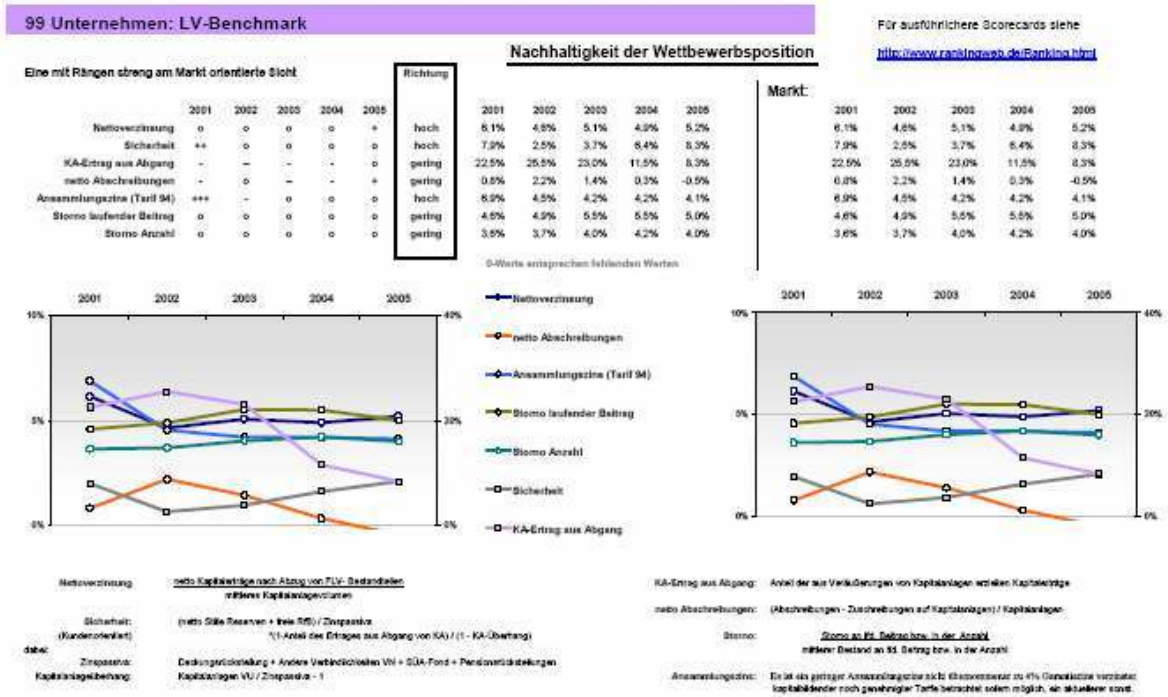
99 Unternehmen: LV-Benchmark

Für ausführlichere Scorecards siehe

http://www.rankingweb.de/Ranking.html

Nachhaltigkeit der Wettbewerbsposition

Eine mit Rängen streng am Markt orientierte Sicht

| | 2001 | 2002 | 2003 | 2004 | 2005 | Richtung | 2001 | 2002 | 2003 | 2004 | 2005 |
|---|---|---|---|---|---|---|---|---|---|---|---|
| Nettoverzinsung | o | o | o | o | + | hoch | 6,1% | 4,6% | 5,1% | 4,9% | 5,2% |
| Sicherheit | ++ | o | o | o | o | hoch | 7,9% | 2,5% | 3,7% | 6,4% | 8,3% |
| KA-Ertrag aus Abgang | - | -- | - | - | o | gering | 22,5% | 25,5% | 23,0% | 11,5% | 8,3% |
| netto Abschreibungen | - | o | -- | - | + | gering | 0,8% | 2,2% | 1,4% | 0,3% | -0,5% |
| Ansammlungszins (Tarif 94) | +++ | - | o | o | o | hoch | 6,9% | 4,5% | 4,2% | 4,2% | 4,1% |
| Storno laufender Beitrag | o | o | o | o | o | gering | 4,6% | 4,9% | 5,5% | 5,5% | 5,0% |
| Storno Anzahl | o | o | o | o | o | gering | 3,6% | 3,7% | 4,0% | 4,2% | 4,0% |

Markt:

| 2001 | 2002 | 2003 | 2004 | 2005 |
|---|---|---|---|---|
| 6,1% | 4,6% | 5,1% | 4,9% | 5,2% |
| 7,9% | 2,5% | 3,7% | 6,4% | 8,3% |
| 22,5% | 25,5% | 23,0% | 11,5% | 8,3% |
| 0,8% | 2,2% | 1,4% | 0,3% | -0,5% |
| 6,9% | 4,5% | 4,2% | 4,2% | 4,1% |
| 4,6% | 4,9% | 5,5% | 5,5% | 5,0% |
| 3,6% | 3,7% | 4,0% | 4,2% | 4,0% |

0-Werte entsprechen fehlenden Werten

2001 2002 2003 2004 2005
10% 5% 0%
40% 20% 0%

Nettoverzinsung
netto Abschreibungen
Ansammlungszins (Tarif 94)
Storno laufender Beitrag
Storno Anzahl
Sicherheit
KA-Ertrag aus Abgang

2001 2002 2003 2004 2005
10% 5% 0%
40% 20% 0%

Nettoverzinsung: netto Kapitalerträge nach Abzug von FLV- Bestandteilen / mittleres Kapitalanlagevolumen

Sicherheit: (Kundenorientiert) (netto Stille Reserven + freie RfB) / Zinspassiva *(1-Anteil des Ertrages aus Abgang von KA) / (1 - KA-Überhang)

dabei:
Zinspassiva: Deckungsrückstellung + Andere Verbindlichkeiten Vnl + SÜA-Fond + Pensionsrückstellungen
Kapitalanlageüberhang: Kapitalanlagen VU / Zinspassiva - 1

KA-Ertrag aus Abgang: Anteil der aus Veräußerungen von Kapitalanlagen erzielten Kapitalerträge

netto Abschreibungen: (Abschreibungen - Zuschreibungen auf Kapitalanlagen) / Kapitalanlagen

Storno: Storno an lfd. Beitrag bzw. in der Anzahl / mittlerer Bestand an lfd. Beitrag bzw. in der Anzahl

Ansammlungszins: Es ist ein geringer Ansammlungszins nicht Ökonomisch zu 4% Garantiezins verzinster kapitalbildender noch genehmigter Tarife betrachtet sofern möglich, ein aktueller sonst.